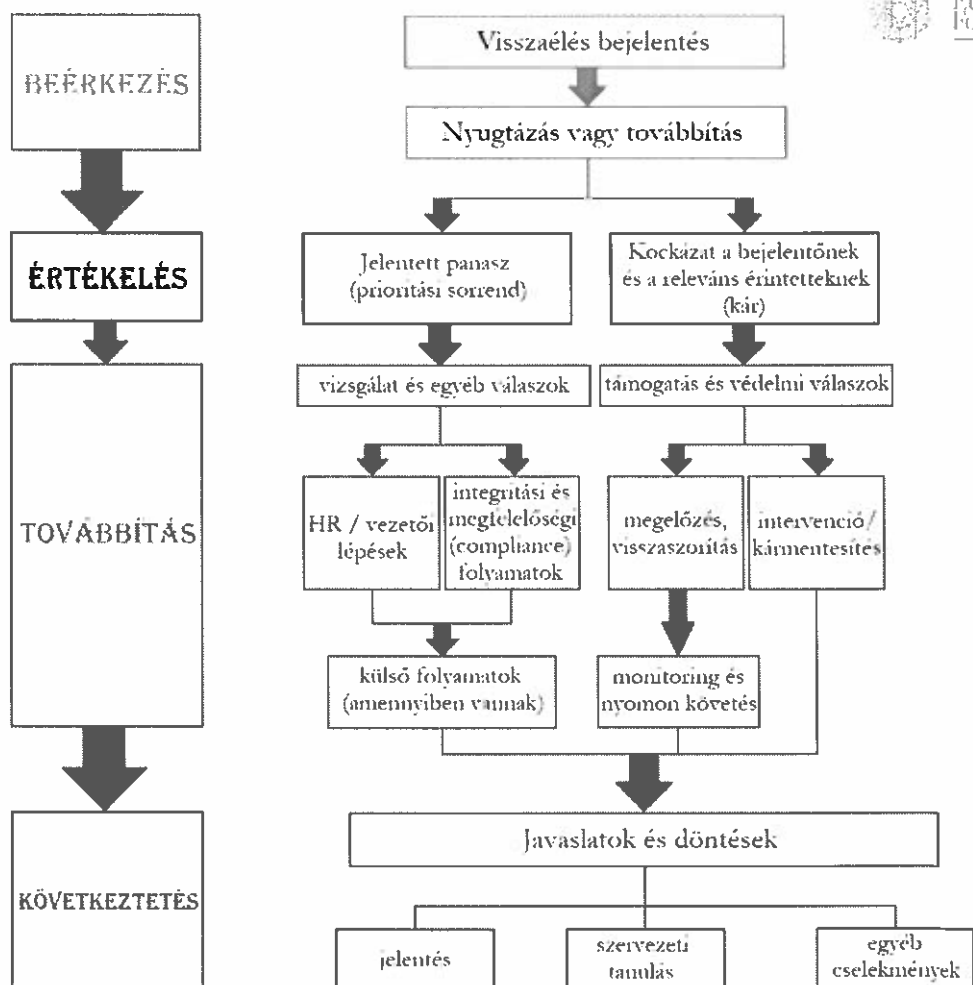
BEÉRKEZÉS

ÉRTÉKELÉS

TOVÁBBÍTÁS

KÖVETKEZTETÉS

Visszaélés bejelentés

Nyugtázás vagy továbbítás

Jelentett panasz (prioritási sorrend)

Kockázat a bejelentőnek és a releváns érintetteknek (kár)

vizsgálat és egyéb válaszok

támogatás és védelmi válaszok

HR / vezetői lépések

integritási és megfelelőségi (compliance) folyamatok

megelőzés, visszaszorítás

intervenció / kármentesítés

külső folyamatok (amennyiben vannak)

monitoring és nyomon követés

Javaslatok és döntések

jelentés

szervezeti tanulás

egyéb cselekmények